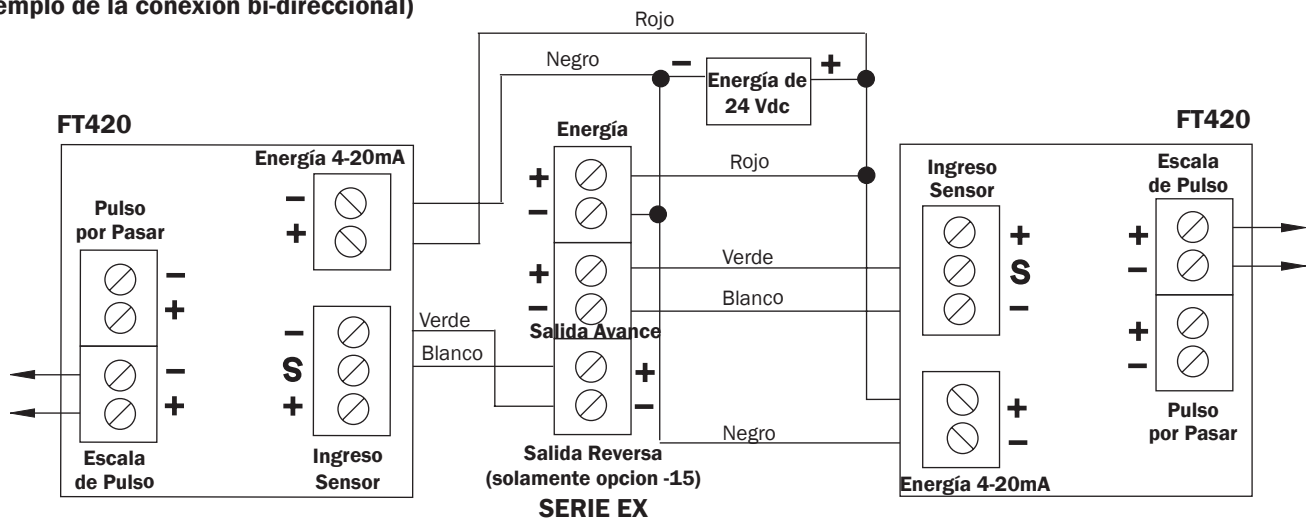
emplo de la conexion bi-direccional)

Rojo

Negro

−

Energía de 24 Vdc

+

FT420

FT420

Energía

Energía 4-20mA

Rojo

Ingreso Sensor

Escala de Pulso

Pulso por Pasar

−
+

+
−

+
−

+
S
−

+
−

Verde

Blanco

−
+

−
S
+

Verde

Blanco

Salida Avance

+
−

+
−

−
+

+
−

Escala de Pulso

Ingreso Sensor

Salida Reversa (solamente opcion -15)

Negro

Pulso por Pasar

SERIE EX

Energía 4-20mA